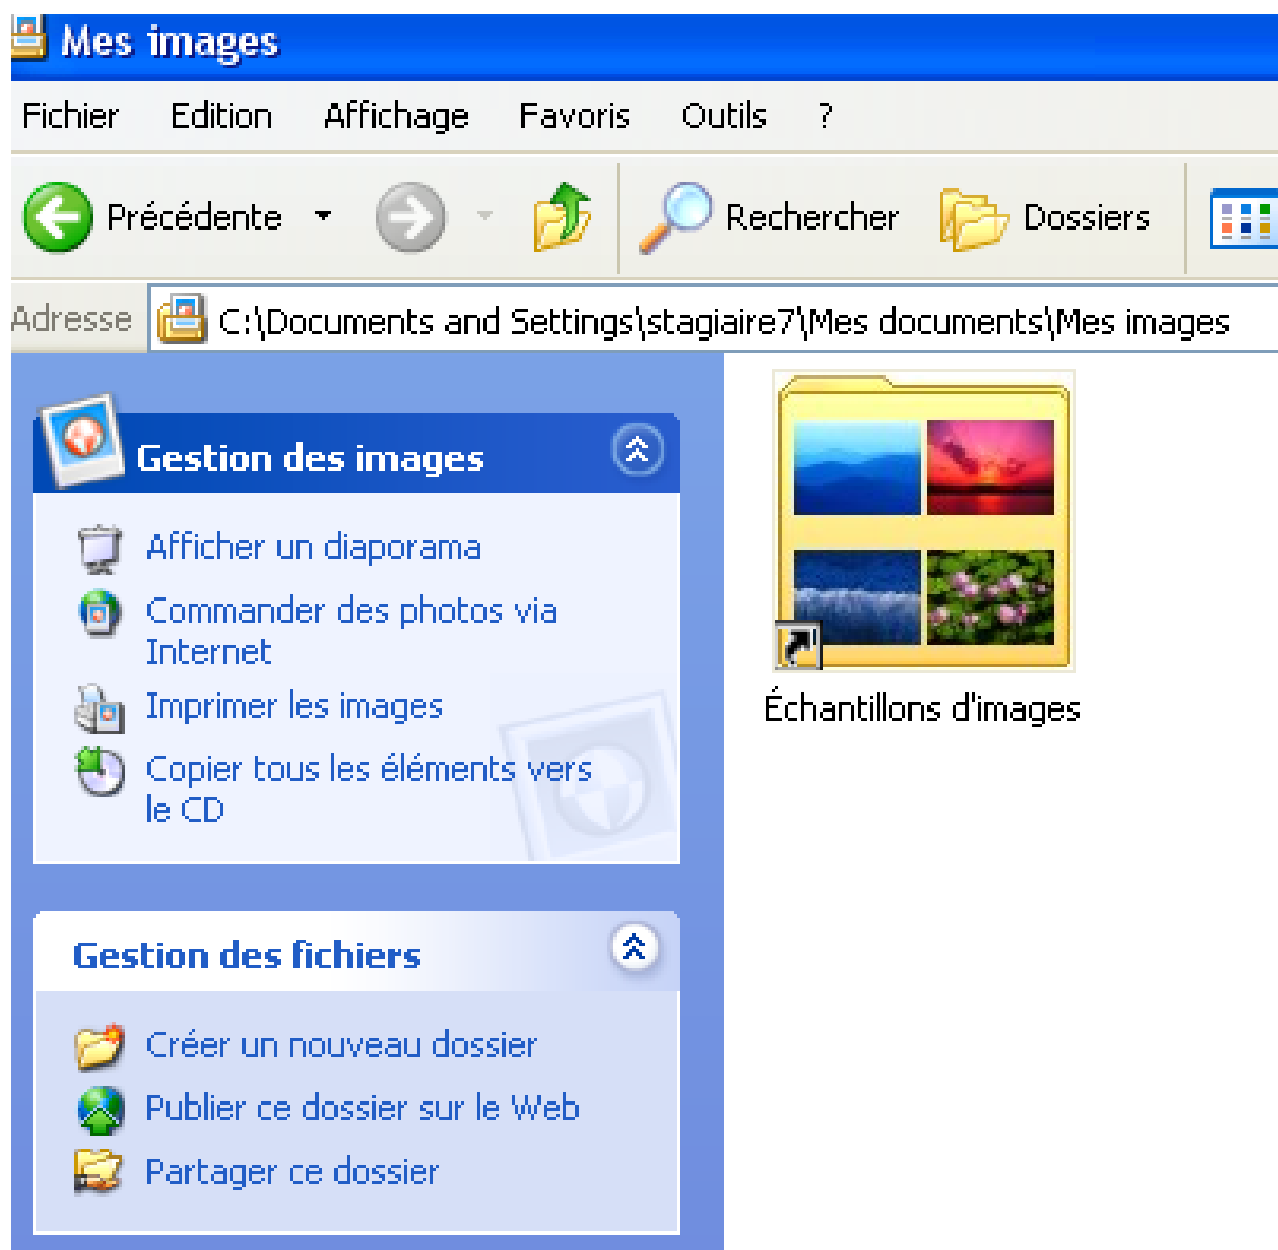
Mes images

Fichier Edition Affichage Favoris Outils ?

Précédente Rechercher Dossiers

Adresse C:\Documents and Settings\stagiaire7\Mes documents\Mes images

Gestion des images

Afficher un diaporama
Commander des photos via Internet
Imprimer les images
Copier tous les éléments vers le CD

Gestion des fichiers

Créer un nouveau dossier
Publier ce dossier sur le Web
Partager ce dossier

Échantillons d'images